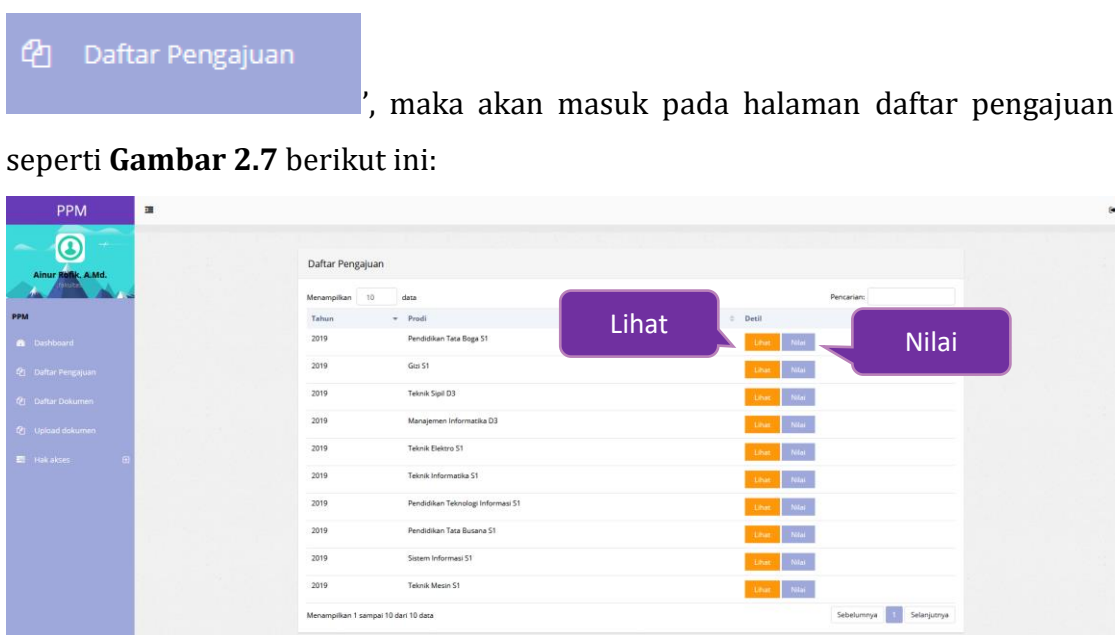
Daftar Pengajuan

', maka akan masuk pada halaman daftar pengajuan seperti **Gambar 2.7** berikut ini:

PPM

Ainur Rofik, A.Md.

PPM

Dashboard

Daftar Pengajuan

Daftar Dokumen

Upload dokumen

Hak akses

Daftar Pengajuan

Menampilkan 10 data

Pencarian:

Lihat

Nilai

| Tahun | Prodi | Detil |
|---|---|---|
| 2019 | Pendidikan Tata Boga S1 | Lihat Nilai |
| 2019 | Gizi S1 | Lihat Nilai |
| 2019 | Teknik Sipil D3 | Lihat Nilai |
| 2019 | Manajemen Informatika D3 | Lihat Nilai |
| 2019 | Teknik Elektro S1 | Lihat Nilai |
| 2019 | Teknik Informatika S1 | Lihat Nilai |
| 2019 | Pendidikan Teknologi Informasi S1 | Lihat Nilai |
| 2019 | Pendidikan Tata Busana S1 | Lihat Nilai |
| 2019 | Sistem Informasi S1 | Lihat Nilai |
| 2019 | Teknik Mesin S1 | Lihat Nilai |

Menampilkan 1 sampai 10 dari 10 data

Sebelumnya 1 Selanjutnya